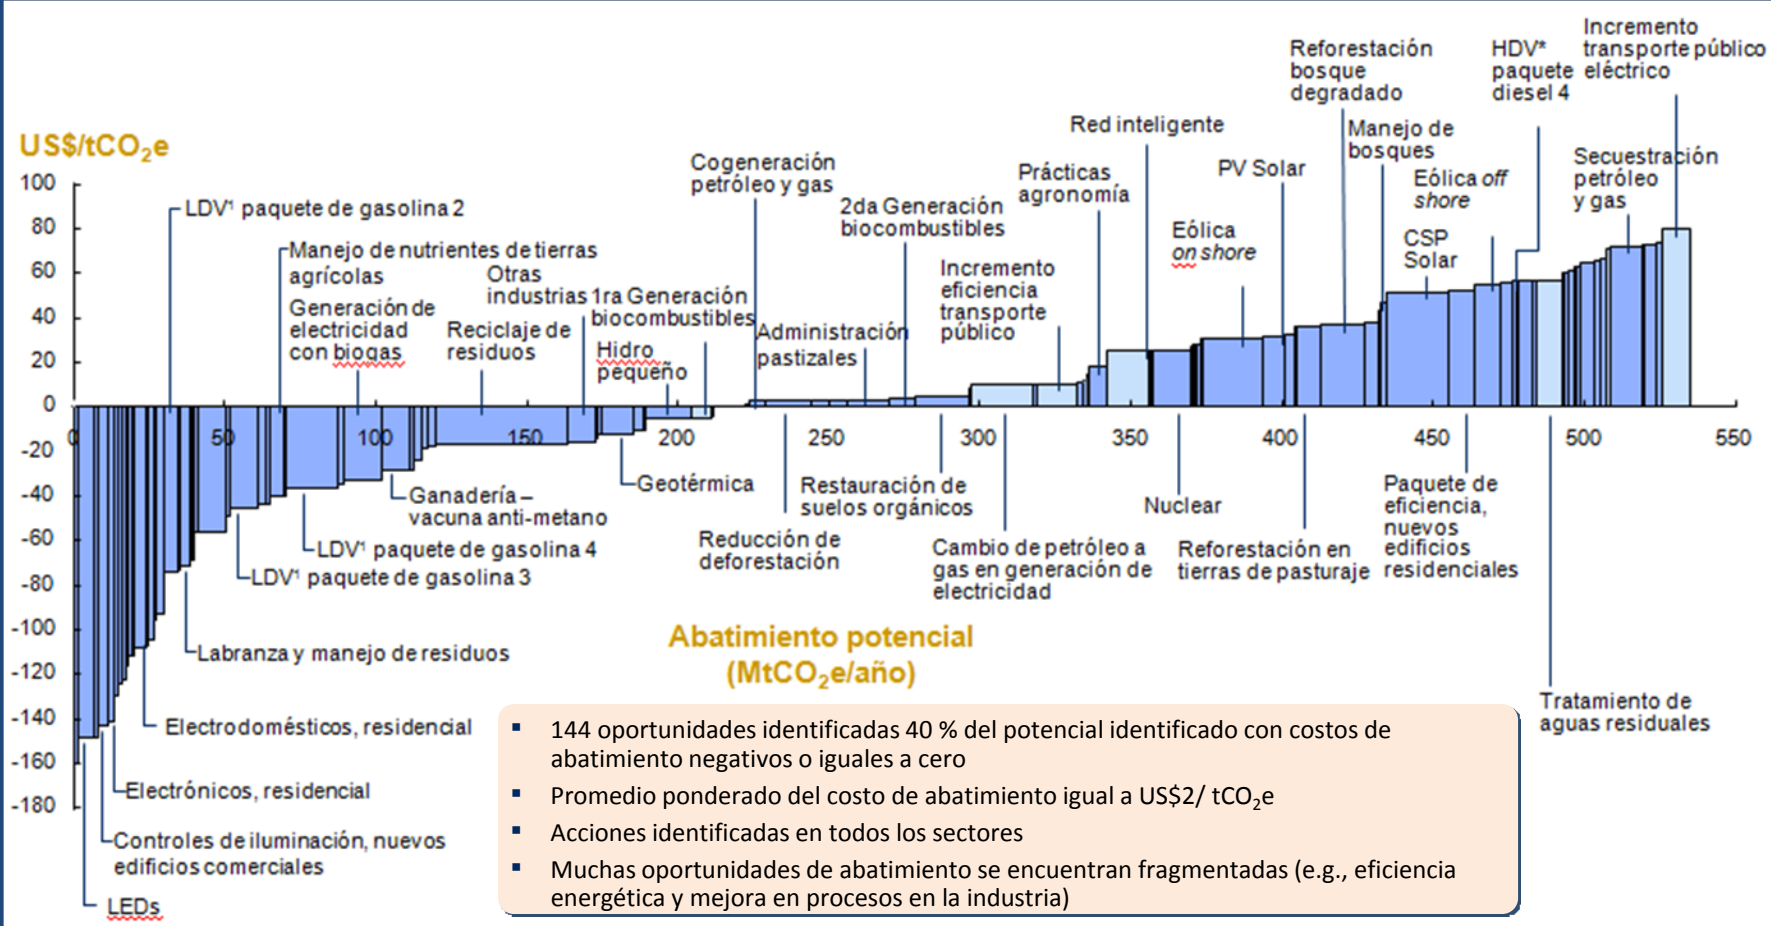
US$/tCO$_2$e

100
80
60
40
20
0
-20
-40
-60
-80
-100
-120
-140
-160
-180

0
50
100
150
200
250
300
350
400
450
500
550

LDV¹ paquete de gasolina 2
Manejo de nutrientes de tierras agrícolas
Generación de electricidad con biogas
Otras industrias
Reciclaje de residuos
1ra Generación biocombustibles
Hidro pequeño
Cogeneración petróleo y gas
Administración pastizales
2da Generación biocombustibles
Incremento eficiencia transporte público
Prácticas agronomía
Red inteligente
Eólica on shore
PV Solar
Reforestación bosque degradado
Manejo de bosques
CSP Solar
Eólica off shore
HDV* paquete diesel 4
Incremento transporte público eléctrico
Secuestración petróleo y gas

Geotérmica
Ganadería – vacuna anti-metano
LDV¹ paquete de gasolina 4
LDV¹ paquete de gasolina 3
Labranza y manejo de residuos
Electrodomésticos, residencial
Electrónicos, residencial
Controles de iluminación, nuevos edificios comerciales
LEDs
Reducción de deforestación
Restauración de suelos orgánicos
Cambio de petróleo a gas en generación de electricidad
Nuclear
Reforestación en tierras de pasturaje
Paquete de eficiencia, nuevos edificios residenciales
Tratamiento de aguas residuales

Abatimiento potencial (MtCO$_2$e/año)

▪ 144 oportunidades identificadas 40 % del potencial identificado con costos de abatimiento negativos o iguales a cero
▪ Promedio ponderado del costo de abatimiento igual a US$2/ tCO$_2$e
▪ Acciones identificadas en todos los sectores
▪ Muchas oportunidades de abatimiento se encuentran fragmentadas (e.g., eficiencia energética y mejora en procesos en la industria)